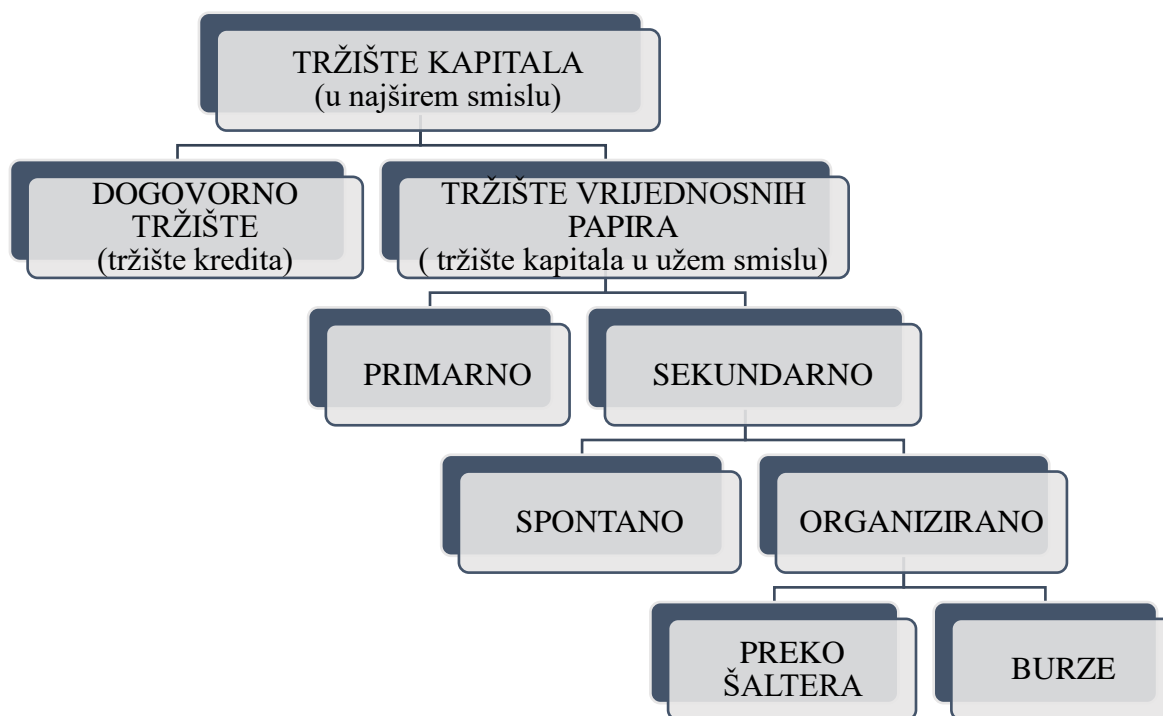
TRŽIŠTE KAPITALA
(u najširem smislu)

DOGOVORNO TRŽIŠTE
(tržište kredita)

TRŽIŠTE VRIJEDNOSNIH PAPIRA
( tržište kapitala u užem smislu)

PRIMARNO

SEKUNDARNO

SPONTANO

ORGANIZIRANO

PREKO ŠALTERA

BURZE